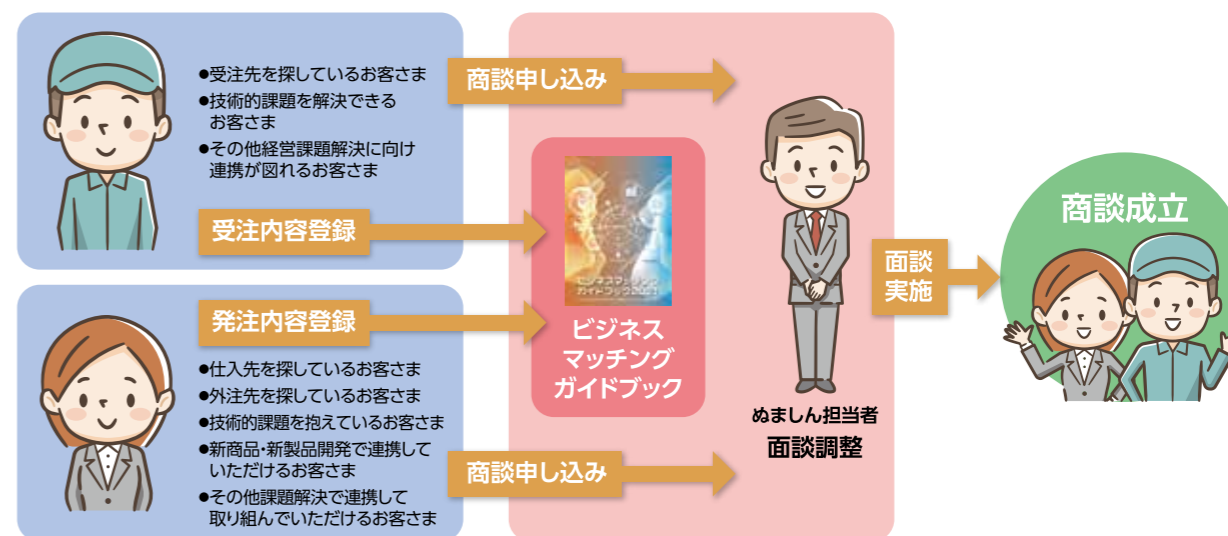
●受注先を探しているお客さま
●技術的課題を解決できるお客さま
●その他経営課題解決に向け連携が図れるお客さま

商談申し込み

受注内容登録

発注内容登録

●仕入先を探しているお客さま
●外注先を探しているお客さま
●技術的課題を抱えているお客さま
●新商品・新製品開発で連携していただけるお客さま
●その他課題解決で連携して取り組んでいただけるお客さま

商談申し込み

ビジネスマッチングガイドブック

ぬましん担当者
面談調整

面談実施

商談成立